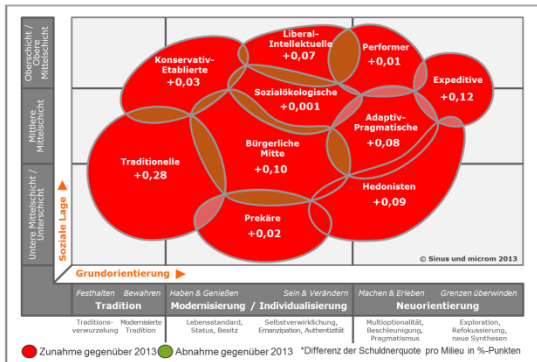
Oberschicht / Obere Mittelschicht

Mittlere Mittelschicht

Untere Mittelschicht / Unterschicht

Soziale Lage

Konservativ-Etablierte
+0,03

Liberal-Intellektuelle
+0,07

Performer
+0,01

Expeditive
+0,12

Sozialökologische
+0,001

Adaptiv-Pragmatische
+0,08

Traditionelle
+0,28

Bürgerliche Mitte
+0,10

Hedonisten
+0,09

Prekäre
+0,02

© Sinus und microm 2013

Grundorientierung

Festhalten Bewahren
Tradition

Haben & Genießen Sein & Verändern
Modernisierung / Individualisierung

Machen & Erleben Grenzen überwinden
Neuorientierung

Traditionsverwurzelung | Modernisierte Tradition | Lebensstandard, Status, Besitz | Selbstverwirklichung, Emanzipation, Authentizität | Multioptionalität, Beschleunigung, Pragmatismus | Exploration, Refokussierung, neue Synthesen

Zunahme gegenüber 2013 Abnahme gegenüber 2013 *Differenz der Schuldnerquote pro Milieu in %-Punkten